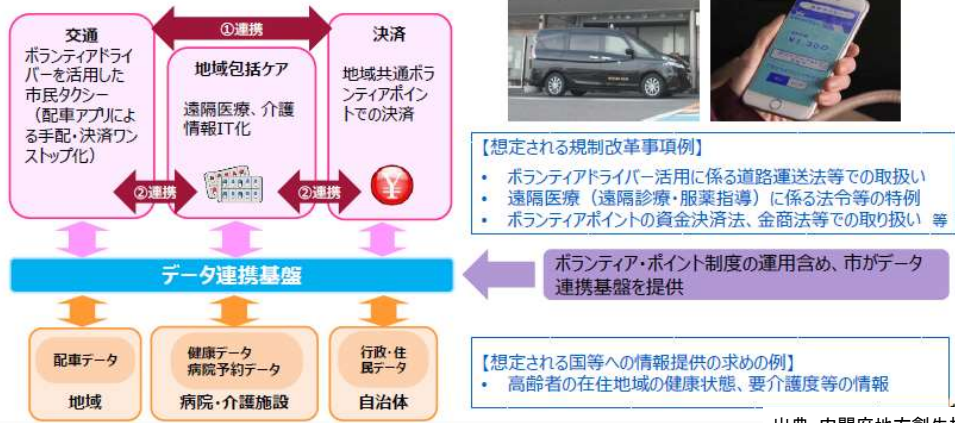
交通
ボランティアドライバーを活用した市民タクシー（配車アプリによる手配・決済ワンストップ化）

①連携

地域包括ケア
遠隔医療、介護情報IT化

決済
地域共通ボランティアポイントでの決済

②連携

②連携

¥

【想定される規制改革事項例】
• ボランティアドライバー活用に係る道路運送法等での取扱い
• 遠隔医療（遠隔診療・服薬指導）に係る法令等の特例
• ボランティアポイントの資金決済法、金商法等での取り扱い 等

データ連携基盤

ボランティア・ポイント制度の運用含め、市がデータ連携基盤を提供

配車データ
地域

健康データ
病院予約データ
病院・介護施設

行政・住民データ
自治体

【想定される国等への情報提供の求めの例】
• 高齢者の在住地域の健康状態、要介護度等の情報

出典 内閣府地方創生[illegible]